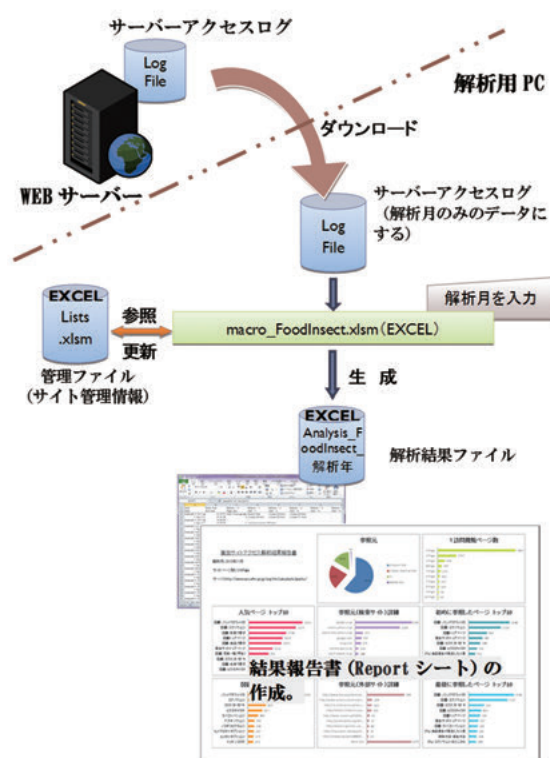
サーバーアクセスログ

Log File

解析用 PC

ダウンロード

WEB サーバー

サーバーアクセスログ（解析月のみのデータにする）

Log File

解析月を入力

EXCEL Lists .xlsm

参照

更新

macro_FoodInsect.xlsm（EXCEL）

管理ファイル（サイト管理情報）

生　成

EXCEL Analysis_FoodInsect_解析年

解析結果ファイル

参照元

1訪問閲覧ページ数

人気ページ トップ10

参照元(検索サイト)詳細

最初に参照したページ トップ10

参照元(外部サイト)詳細

最後に参照したページ トップ10

結果報告書（Report シート）の作成。